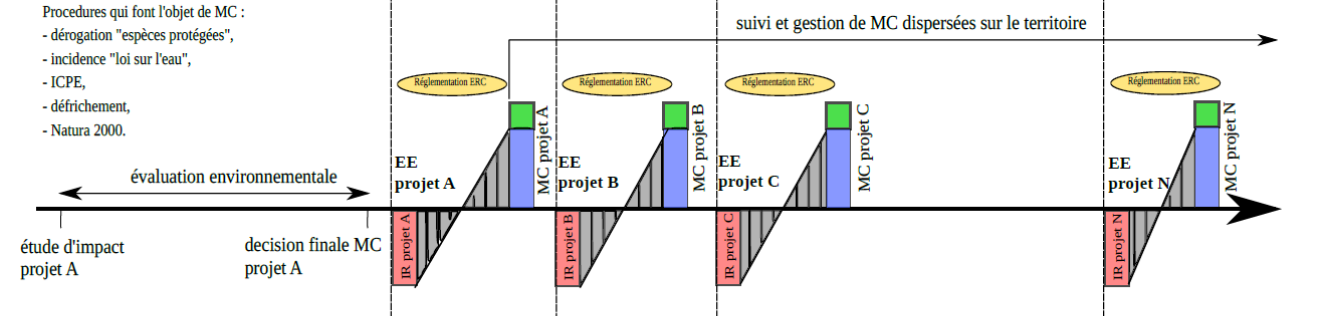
Procedures qui font l'objet de MC :
- dérogation "espèces protégées",
- incidence "loi sur l'eau",
- ICPE,
- défrichement,
- Natura 2000.

suivi et gestion de MC dispersées sur le territoire

évaluation environnementale

étude d'impact projet A

decision finale MC projet A

Réglementation ERC

EE projet A

IR projet A

MC projet A

Réglementation ERC

EE projet B

IR projet B

MC projet B

Réglementation ERC

EE projet C

IR projet C

MC projet C

Réglementation ERC

EE projet N

IR projet N

MC projet N